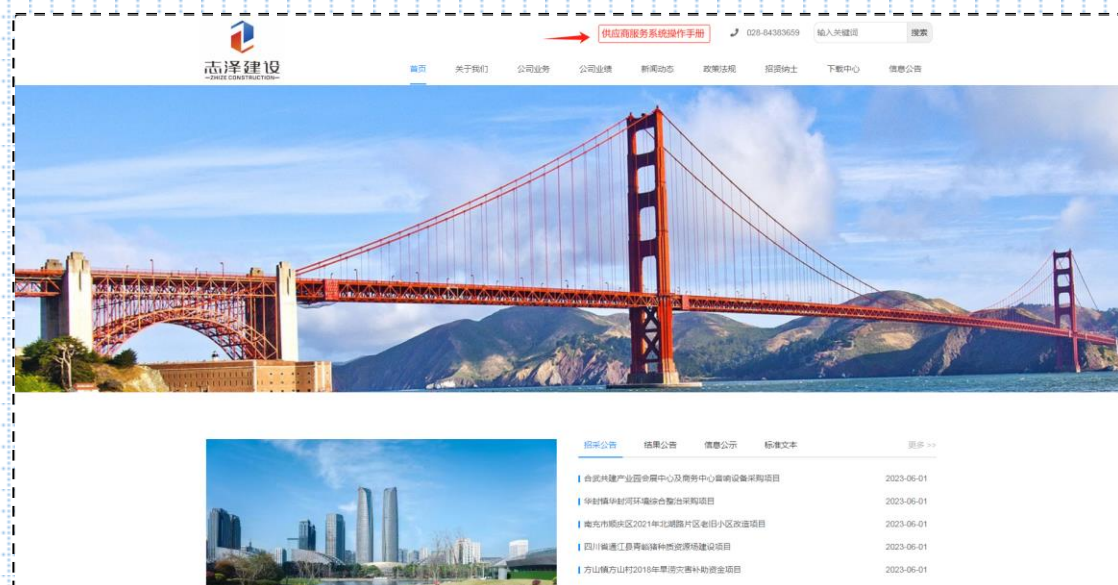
志泽建设
—ZHIZE CONSTRUCTION—

供应商服务系统操作手册

028-84383659

输入关键词

搜索

首页 关于我们 公司业务 公司业绩 新闻动态 政策法规 招贤纳士 下载中心 信息公告

招采公告 结果公告 信息公示 标准文本 更多 >>

合武共建产业园会展中心及商务中心音响设备采购项目 2023-06-01

华封镇华封河环境综合整治采购项目 2023-06-01

南充市顺庆区2021年北湖路片区老旧小区改造项目 2023-06-01

四川省通江县青峪猪种质资源场建设项目 2023-06-01

方山镇方山村2018年旱涝灾害补助资金项目 2023-06-01